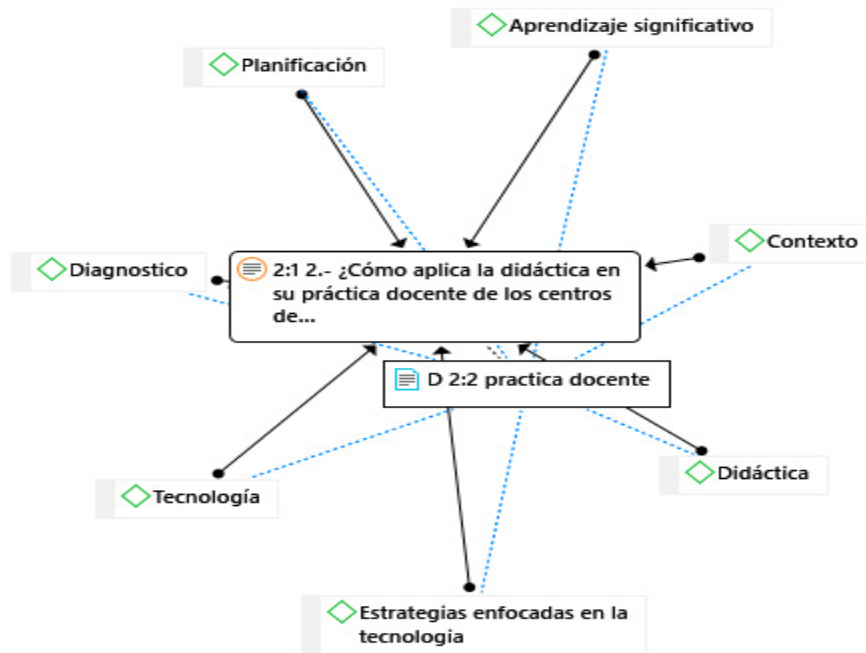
Aprendizaje significativo

Planificación

Contexto

Diagnostico

2:1 2.- ¿Cómo aplica la didáctica en su práctica docente de los centros de...

D 2:2 practica docente

Didáctica

Tecnología

Estrategias enfocadas en la tecnologia